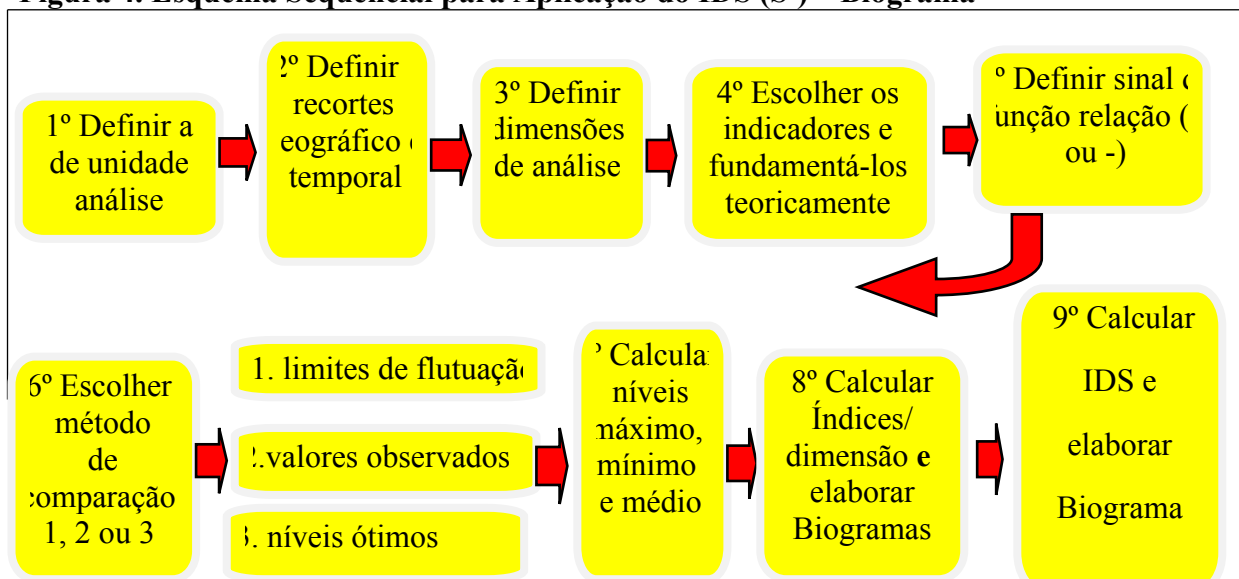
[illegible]

1º Definir a de unidade análise

2º Definir recortes eográfico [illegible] temporal

3º Definir dimensões de análise

4º Escolher os indicadores e fundamentá-los teoricamente

º Definir sinal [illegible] unção relação ([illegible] ou -)

6º Escolher método de comparação 1, 2 ou 3

1. limites de flutuaçã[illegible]

2. valores observados

3. níveis ótimos

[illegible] Calcula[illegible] níveis máximo, mínimo e médio

8º Calcular Índices/ dimensão e elaborar Biogramas

9º Calcular IDS e elaborar Biograma